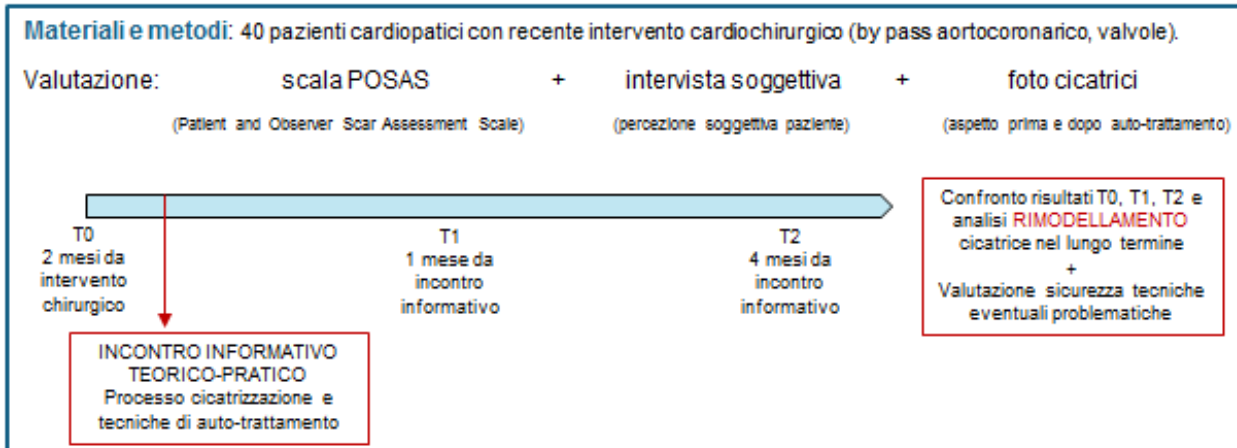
Materiali e metodi: 40 pazienti cardiopatici con recente intervento cardiochirurgico (by pass aortocoronarico, valvole).

Valutazione: scala POSAS + intervista soggettiva + foto cicatrici

(Patient and Observer Scar Assessment Scale) (percezione soggettiva paziente) (aspetto prima e dopo auto-trattamento)

T0
2 mesi da intervento chirurgico

T1
1 mese da incontro informativo

T2
4 mesi da incontro informativo

Confronto risultati T0, T1, T2 e analisi RIMODELLAMENTO cicatrice nel lungo termine
+
Valutazione sicurezza tecniche eventuali problematiche

INCONTRO INFORMATIVO TEORICO-PRATICO
Processo cicatrizzazione e tecniche di auto-trattamento